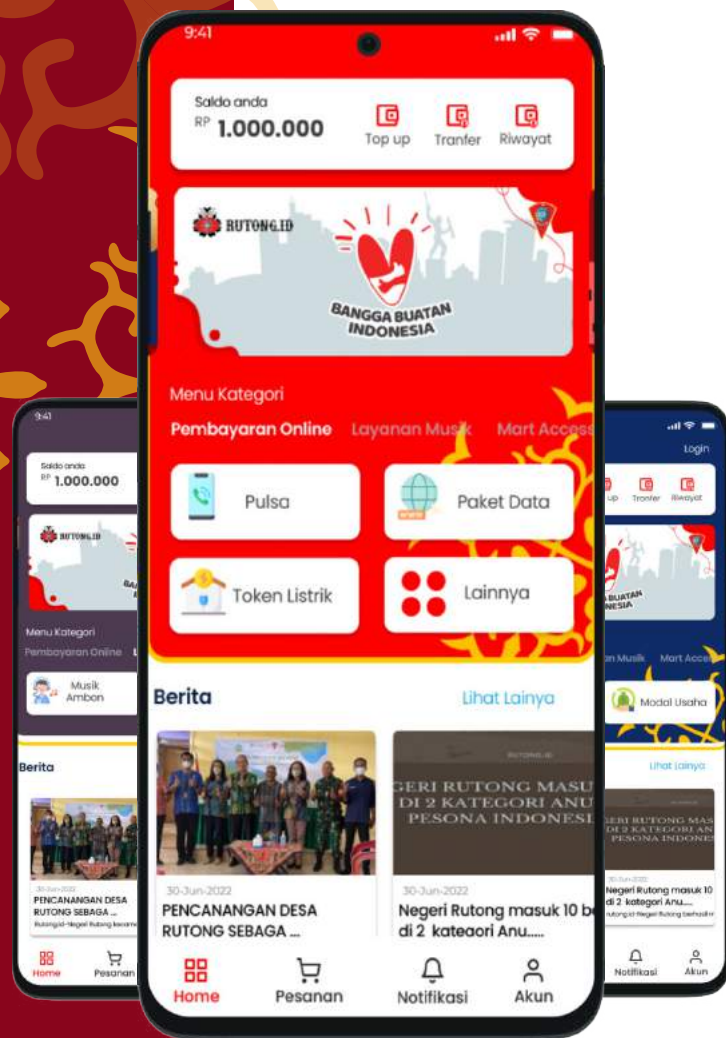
9:41

Saldo anda
RP 1.000.000

Top up
Tranfer
Riwayat

RUTONG.ID

BANGGA BUATAN INDONESIA

Menu Kategori

Pembayaran Online
Layanan Musik
Mart Access

Pulsa
Paket Data
Token Listrik
Lainnya

Berita
Lihat Lainya

30-Jun-2022
PENCANANGAN DESA RUTONG SEBAGA ...

RUTONG.ID
NEGERI RUTONG MASUK DI 2 KATEGORI ANU PESONA INDONESI

30-Jun-2022
Negeri Rutong masuk 10 b di 2 kategori Anu.....

Home
Pesanan
Notifikasi
Akun

9:41

Saldo anda
RP 1.000.000

RUTONG.ID

Menu Kategori
Pembayaran Online

Musik Ambon

Berita

30-Jun-2022
PENCANANGAN DESA RUTONG SEBAGA ...
Rutong.id-Negeri Rutong bersama

Home
Pesanan

Login

Top up
Tranfer
Riwayat

BANGGA BUATAN INDONESIA

Layanan Musik
Mart Access

Modal Usaha

Lihat Lainya

NEGERI RUTONG MASUK DI 2 KATEGORI ANU PESONA INDONESI

30-Jun-2022
Negeri Rutong masuk 10 di 2 kategori Anu....
rutong.id-Negeri Rutong berhasil m

Notifikasi
Akun